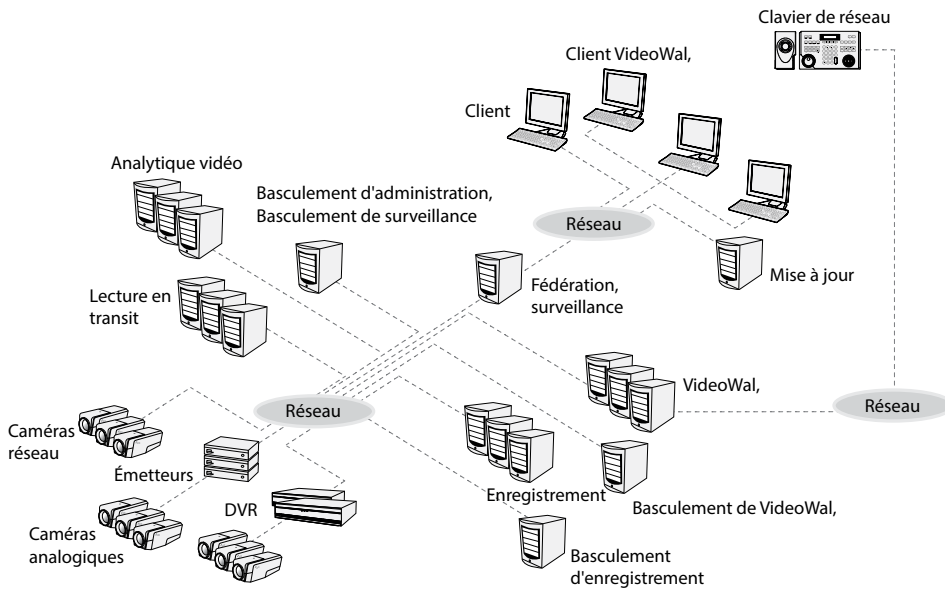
Clavier de réseau

Client VideoWal,

Client

Analytique vidéo

Basculement d'administration, Basculement de surveillance

Réseau

Mise à jour

Fédération, surveillance

Lecture en transit

VideoWal,

Réseau

Réseau

Caméras réseau

Émetteurs

Enregistrement

Basculement de VideoWal,

DVR

Caméras analogiques

Basculement d'enregistrement